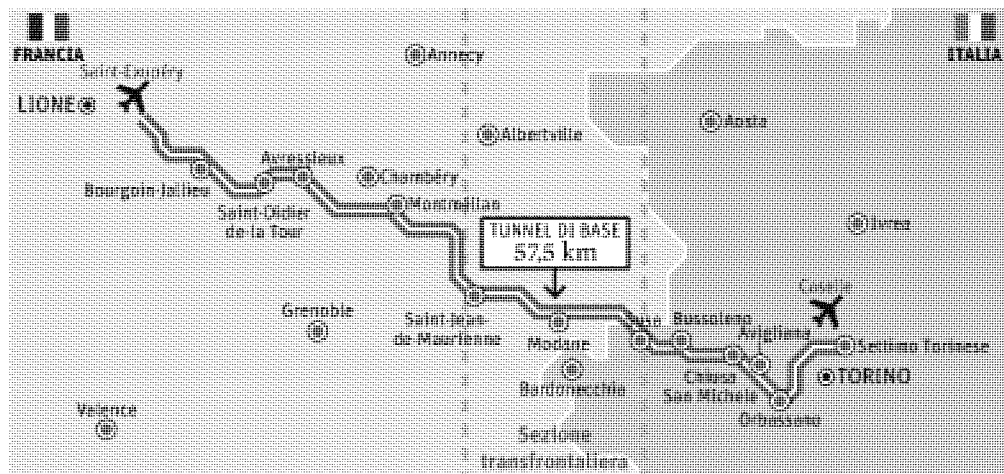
FRANCIA

ITALIA

Saint-Exupéry

LIONE

Annecy

Albertville

Aosta

Avressieux

Chambéry

Bourgoin-Jallieu

Saint-Didier de-la Tour

Montmélian

Ivrea

TUNNEL DI BASE 57,5 km

Grenoble

Saint-Jean-de-Maurienne

Modane

Susa

Bussoleno

Caselle

Avigliana

Settimo Torinese

Chiusa San Michele

TORINO

Bardonecchia

Orbassano

Valence

Sezione transfrontaliera